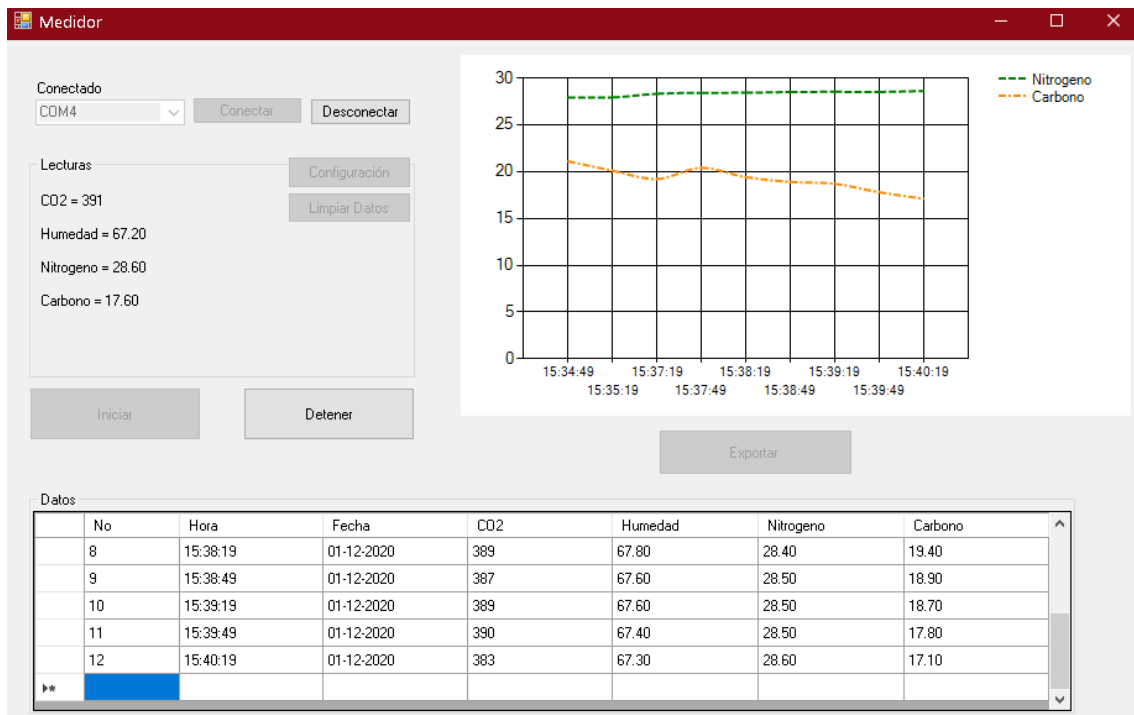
Medidor

Conectado

COM4

Conectar

Desconectar

Lecturas

Configuración

Limpiar Datos

CO2 = 391

Humedad = 67.20

Nitrogeno = 28.60

Carbono = 17.60

Iniciar

Detener

30
25
20
15
10
5
0

15:34:49
15:35:19
15:37:19
15:37:49
15:38:19
15:38:49
15:39:19
15:39:49
15:40:19

Nitrogeno
Carbono

Exportar

Datos

| | No | Hora | Fecha | CO2 | Humedad | Nitrogeno | Carbono |
|---|---|---|---|---|---|---|---|
| | 8 | 15:38:19 | 01-12-2020 | 389 | 67.80 | 28.40 | 19.40 |
| | 9 | 15:38:49 | 01-12-2020 | 387 | 67.60 | 28.50 | 18.90 |
| | 10 | 15:39:19 | 01-12-2020 | 389 | 67.60 | 28.50 | 18.70 |
| | 11 | 15:39:49 | 01-12-2020 | 390 | 67.40 | 28.50 | 17.80 |
| | 12 | 15:40:19 | 01-12-2020 | 383 | 67.30 | 28.60 | 17.10 |
| | | | | | | | |